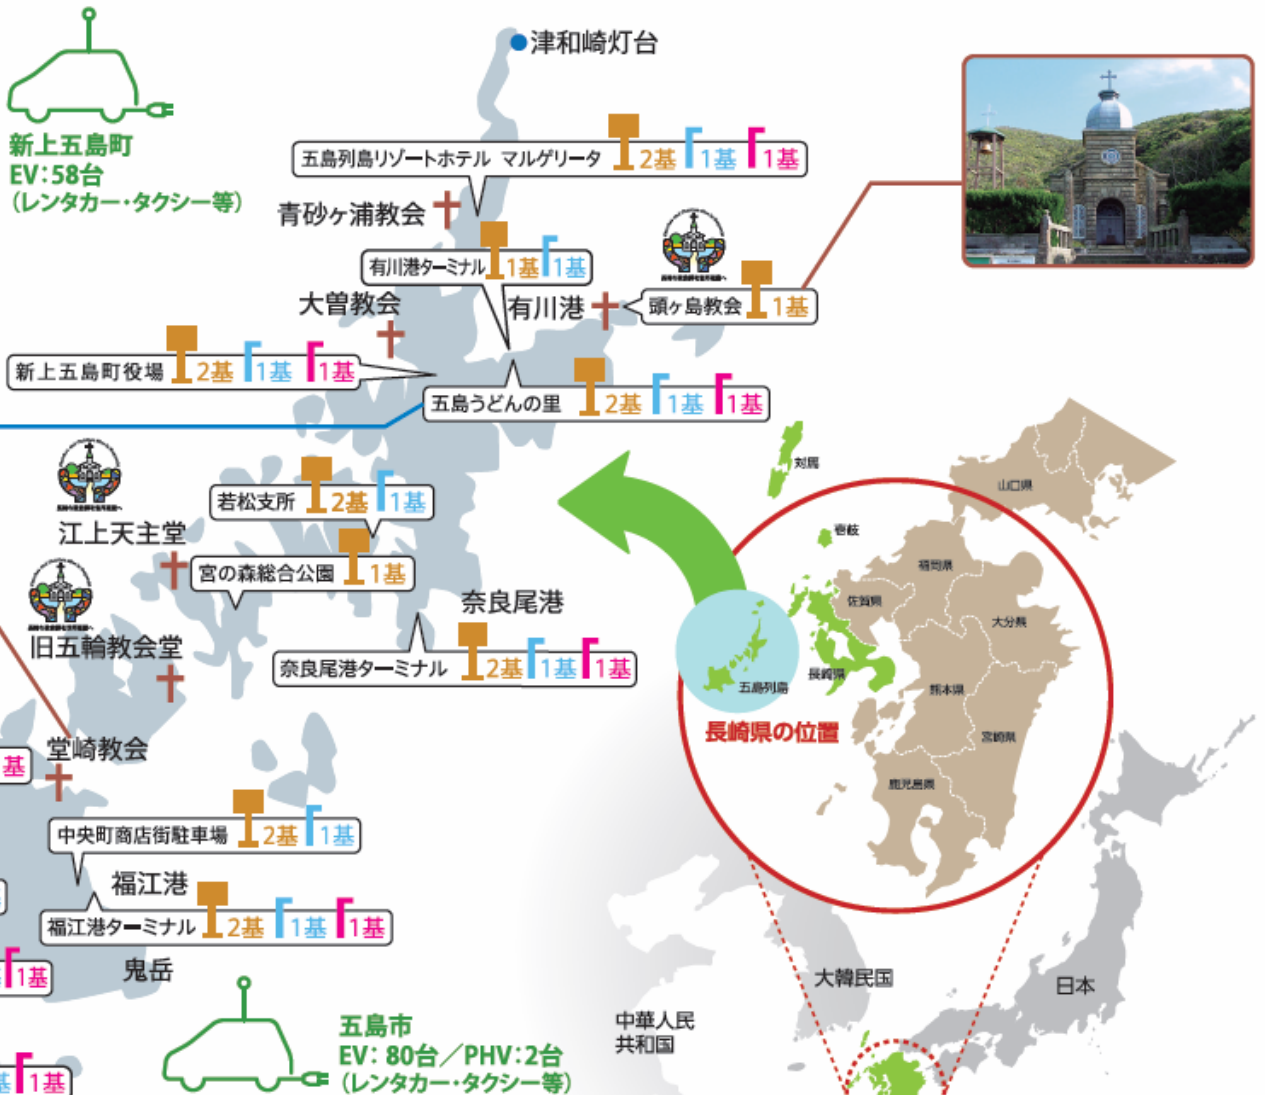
新上五島町
EV:58台
(レンタカー・タクシー等)

津和崎灯台

五島列島リゾートホテル マルゲリータ 2基 1基 1基

青砂ヶ浦教会

有川港ターミナル 1基 1基

頭ヶ島教会 1基

大曽教会

有川港

新上五島町役場 2基 1基 1基

五島うどんの里 2基 1基 1基

若松支所 2基 1基

江上天主堂

宮の森総合公園 1基

奈良尾港

旧五輪教会堂

奈良尾港ターミナル 2基 1基 1基

堂崎教会

基

中央町商店街駐車場 2基 1基

福江港

福江港ターミナル 2基 1基 1基

1基

鬼岳

1基

五島市
EV: 80台/PHV:2台
(レンタカー・タクシー等)

対馬

壱岐

山口県

福岡県

佐賀県

大分県

長崎県

五島列島

熊本県

宮崎県

鹿児島県

長崎県の位置

大韓民国

日本

中華人民
共和国